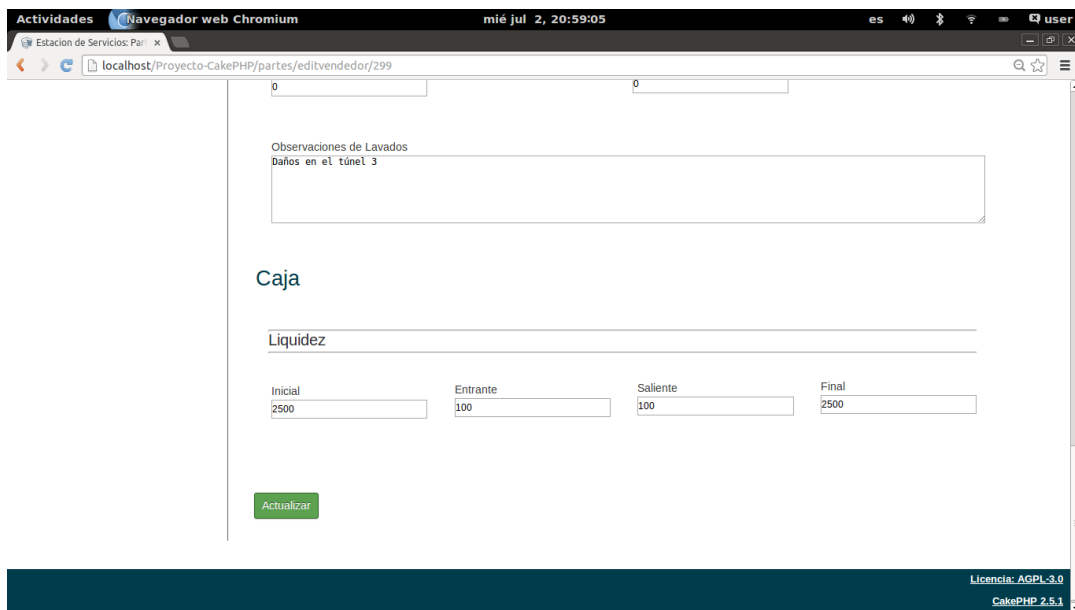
Actividades Navegador web Chromium mié jul 2, 20:59:05 es user

Estacion de Servicios: Par ×

localhost/Proyecto-CakePHP/partes/editvendedor/299

0

0

Observaciones de Lavados

Daños en el túnel 3

Caja

Liquidez

Inicial
2500

Entrante
100

Saliente
100

Final
2500

Actualizar

Licencia: AGPL-3.0

CakePHP 2.5.1